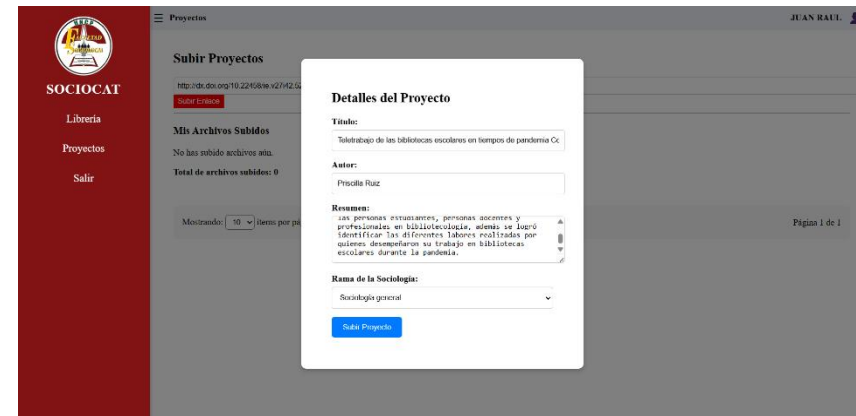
SOCIOCAT

Librería

Proyectos

Salir

☰ Proyectos

JUAN RAUL

Subir Proyectos

http://dx.doi.org/10.22458/ie.v27i2.0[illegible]

Subir Enlace

Mis Archivos Subidos

No has subido archivos aún.

Total de archivos subidos: 0

Mostrando: 10 items por pá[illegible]

Página 1 de 1

Detalles del Proyecto

Título:

Teletrabajo de las bibliotecas escolares en tiempos de pandemia Cc

Autor:

Priscilla Ruiz

Resumen:

las personas estudiantes, personas docentes y profesionales en bibliotecología, además se logró identificar las diferentes labores realizadas por quienes desempeñaron su trabajo en bibliotecas escolares durante la pandemia.

Rama de la Sociología:

Sociología general

Subir Proyecto